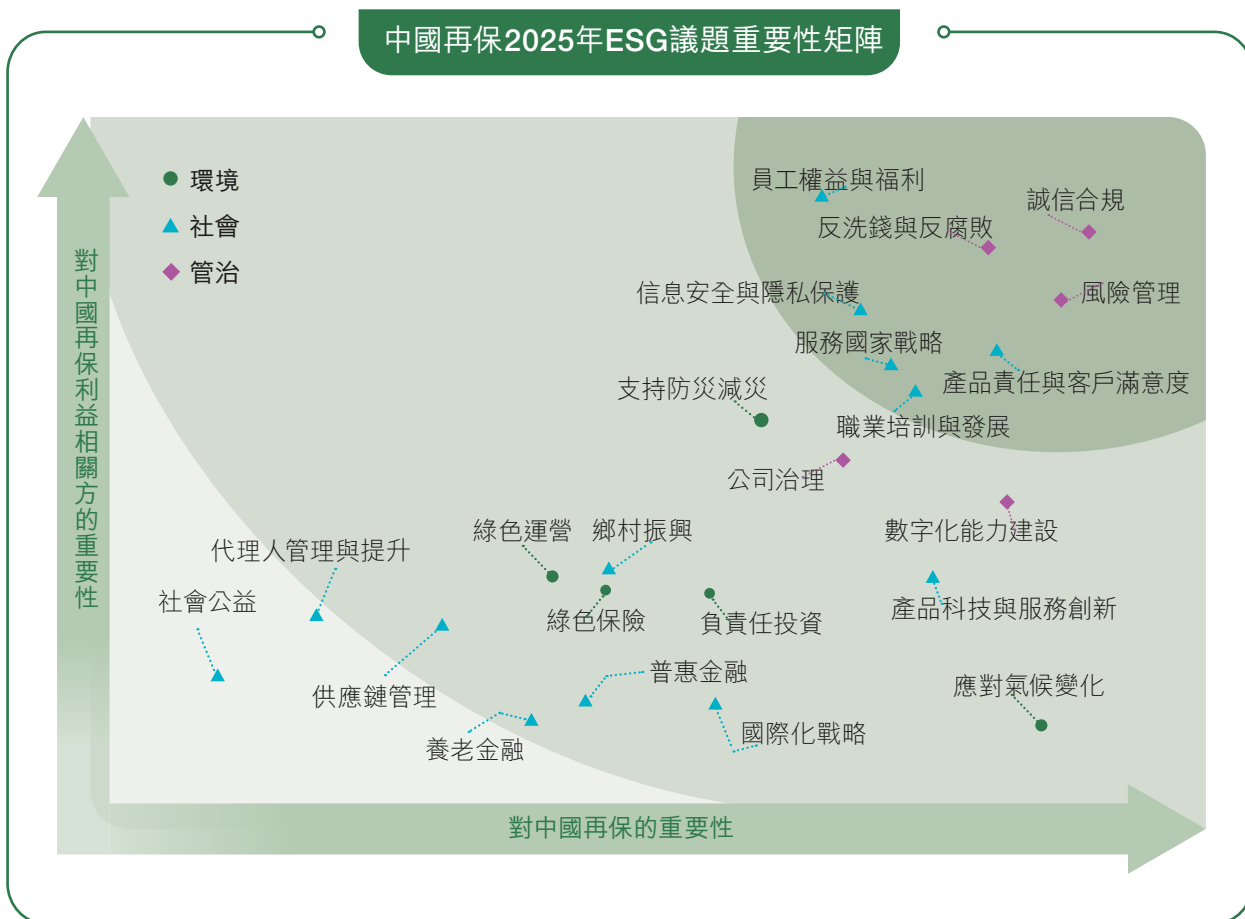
中國再保2025年ESG議題重要性矩陣

● 環境
▲ 社會
◆ 管治

對中國再保利益相關方的重要性

員工權益與福利
誠信合規
反洗錢與反腐敗
信息安全與隱私保護
風險管理
服務國家戰略
產品責任與客戶滿意度
支持防災減災
職業培訓與發展
公司治理
數字化能力建設
綠色運營
鄉村振興
代理人管理與提升
社會公益
綠色保險
負責任投資
產品科技與服務創新
普惠金融
應對氣候變化
供應鏈管理
國際化戰略
養老金融

對中國再保的重要性